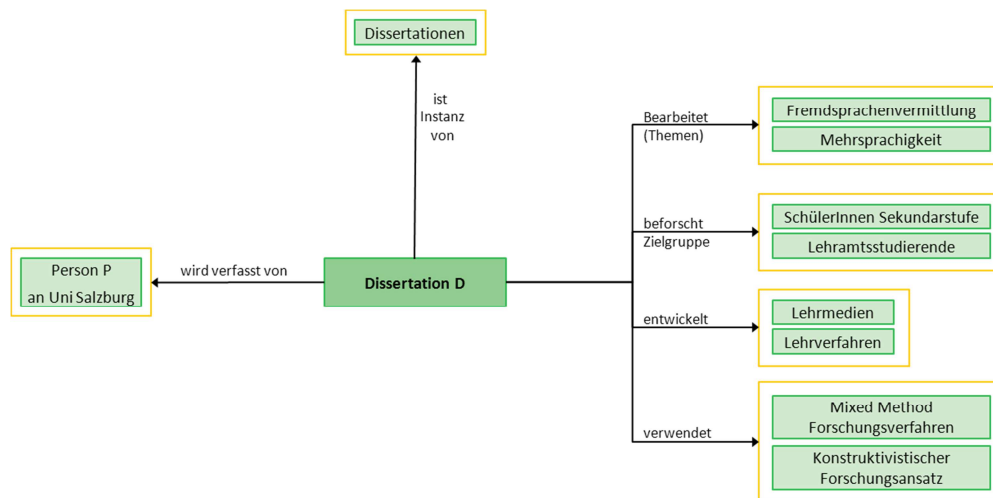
Dissertationen

ist Instanz von

Person P an Uni Salzburg

wird verfasst von

Dissertation D

Bearbeitet (Themen)

Fremdsprachenvermittlung

Mehrsprachigkeit

beforscht Zielgruppe

SchülerInnen Sekundarstufe

Lehramtsstudierende

entwickelt

Lehrmedien

Lehrverfahren

verwendet

Mixed Method Forschungsverfahren

Konstruktivistischer Forschungsansatz